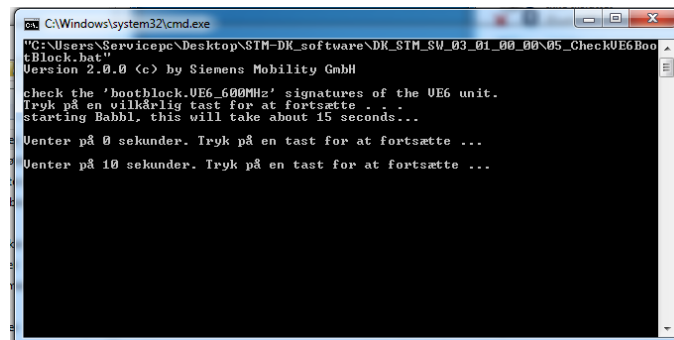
C:\Windows\system32\cmd.exe

"C:\Users\Servicepc\Desktop\STM-DK_software\DK_STM_SW_03_01_00_00\05_CheckVE6BootBlock.bat"
Version 2.0.0 (c) by Siemens Mobility GmbH

check the 'bootblock.VE6_600MHz' signatures of the VE6 unit.
Tryk på en vilkårlig tast for at fortsætte . . .
starting Babbl, this will take about 15 seconds...

Venter på 0 sekunder. Tryk på en tast for at fortsætte ...

Venter på 10 sekunder. Tryk på en tast for at fortsætte ...